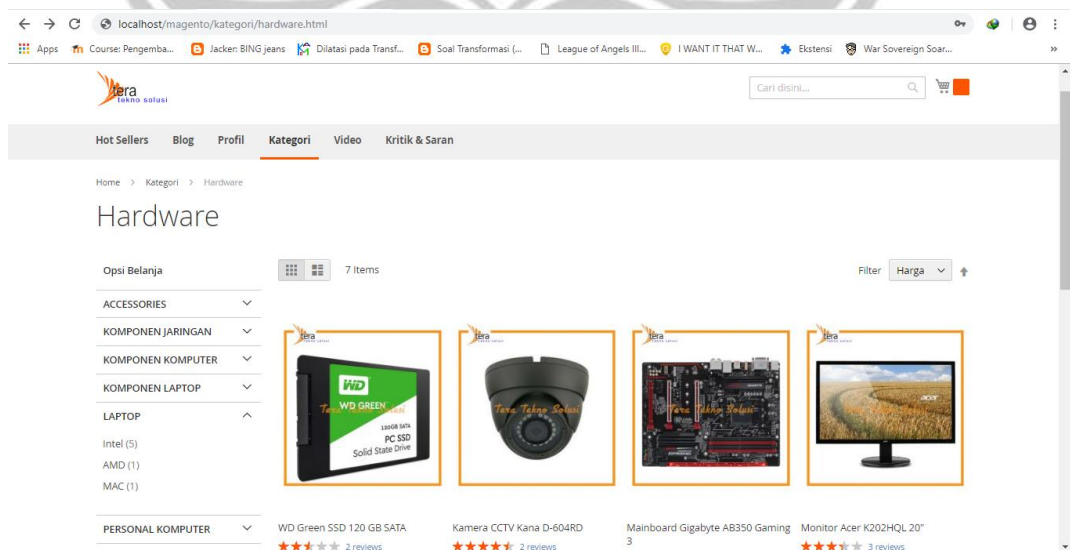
localhost/magento/kategori/hardware.html

Apps Course: Pengemba... Jacker: BING jeans Dilatasi pada Transf... Soal Transformasi (... League of Angels III... I WANT IT THAT W... Ekstensi War Sovereign Soar...

tera tekno solusi

Cari disini...

Hot Sellers Blog Profil Kategori Video Kritik & Saran

Home > Kategori > Hardware

Hardware

Opsi Belanja

ACCESSORIES

KOMPONEN JARINGAN

KOMPONEN KOMPUTER

KOMPONEN LAPTOP

LAPTOP

Intel (5)

AMD (1)

MAC (1)

PERSONAL KOMPUTER

7 Items

Filter Harga

Tera Tekno Solusi

WD GREEN 120GB SATA PC SSD Solid State Drive

WD Green SSD 120 GB SATA

2 reviews

Kamera CCTV Kana D-604RD

2 reviews

Mainboard Gigabyte AB350 Gaming 3

Monitor Acer K202HQL 20"

3 reviews